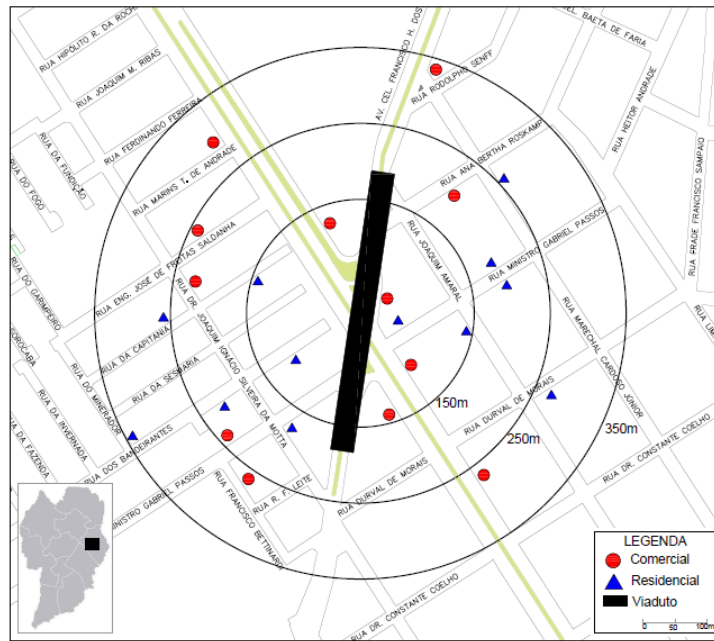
RUA HIPÓLITO R. DA ROCHA
RUA JOAQUIM M. RIBAS
RUA FERDINANDO FERREIRA
RUA DA FUNDIÇÃO
RUA DO FOGO
RUA MARINS T. DE ANDRADE
RUA ENG. JOSÉ DE FREITAS SALDANHA
RUA DO GARIMPEIRO
RUA DA CAPITANIA
RUA DR. JOAQUIM IGNÁCIO SILVEIRA DA MOTTA
RUA DA SESMARIA
RUA DO MINERADOR
RUA DA INVERNADA
RUA DA FAZENDA
SOROCABA
RUA DOS BANDEIRANTES
MINISTRO GABRIEL PASSOS
RUA FRANCISCO BETTINARDI
RUA R. F. LEITE
AV. CEL. FRANCISCO H. DOS SANTOS
RUA RODOLPHO SENFF
RUA BAETA DE FARIA
RUA HEITOR ANDRADE
RUA FRADE FRANCISCO SAMPAIO
RUA ANA BERTHA ROSKAMP
RUA JOAQUIM AMARAL
RUA MINISTRO GABRIEL PASSOS
RUA MARECHAL CARDOSO JÚNIOR
RUA DURVAL DE MORAIS
RUA DR. CONSTANTE COELHO
RUA DURVAL DE MORAIS
RUA DR. CONSTANTE COELHO
150m
250m
350m
LEGENDA
Comercial
Residencial
Viaduto
0 50 100m